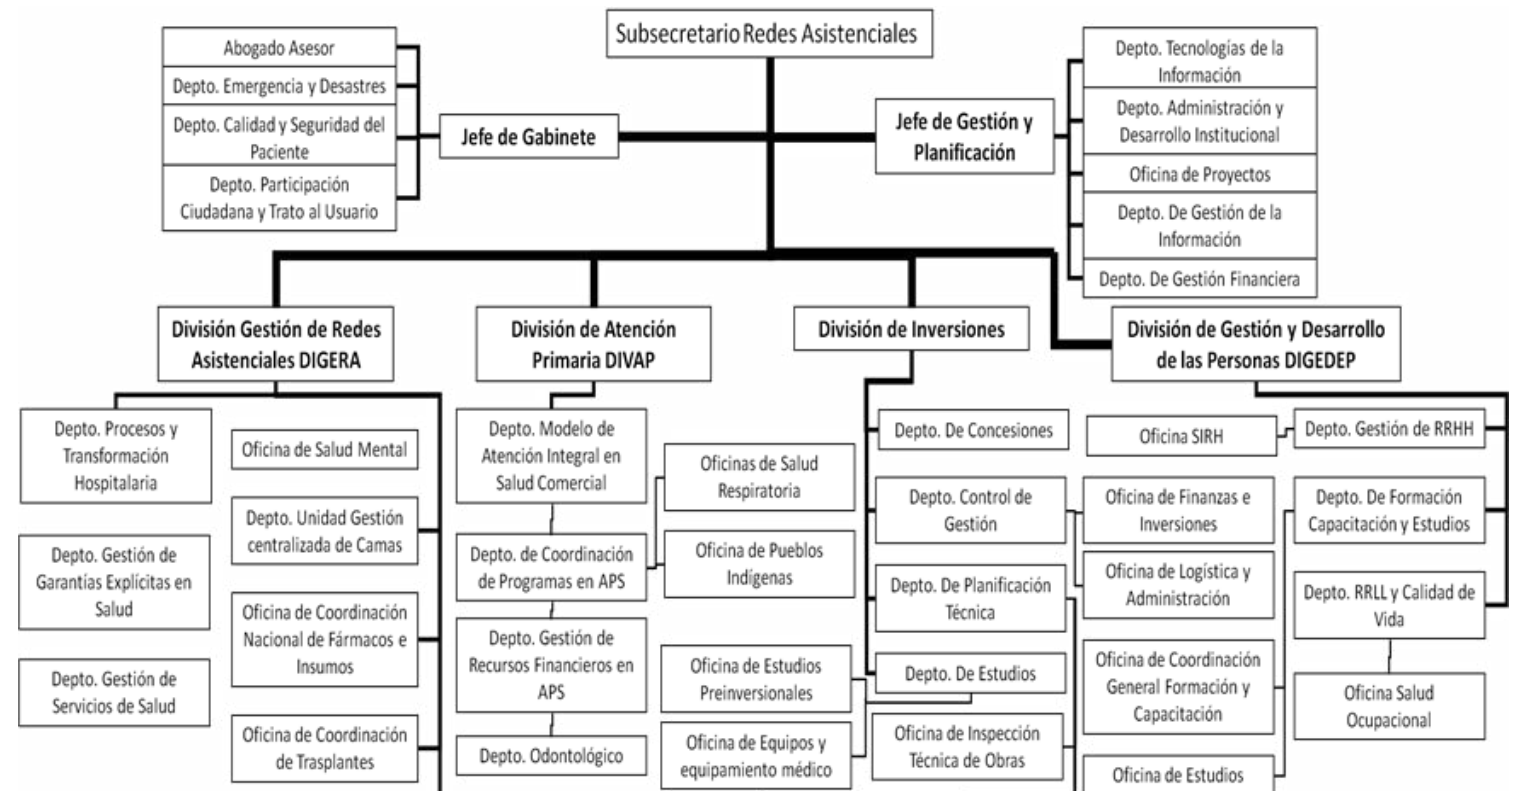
Subsecretario Redes Asistenciales

Abogado Asesor

Depto. Emergencia y Desastres

Depto. Calidad y Seguridad del Paciente

Depto. Participación Ciudadana y Trato al Usuario

Jefe de Gabinete

Jefe de Gestión y Planificación

Depto. Tecnologías de la Información

Depto. Administración y Desarrollo Institucional

Oficina de Proyectos

Depto. De Gestión de la Información

Depto. De Gestión Financiera

División Gestión de Redes Asistenciales DIGERA

Depto. Procesos y Transformación Hospitalaria

Depto. Gestión de Garantías Explícitas en Salud

Depto. Gestión de Servicios de Salud

Oficina de Salud Mental

Depto. Unidad Gestión centralizada de Camas

Oficina de Coordinación Nacional de Fármacos e Insumos

Oficina de Coordinación de Trasplantes

División de Atención Primaria DIVAP

Depto. Modelo de Atención Integral en Salud Comercial

Depto. de Coordinación de Programas en APS

Depto. Gestión de Recursos Financieros en APS

Depto. Odontológico

Oficinas de Salud Respiratoria

Oficina de Pueblos Indígenas

Oficina de Estudios Preinversionales

Oficina de Equipos y equipamiento médico

División de Inversiones

Depto. De Concesiones

Depto. Control de Gestión

Depto. De Planificación Técnica

Depto. De Estudios

Oficina de Inspección Técnica de Obras

División de Gestión y Desarrollo de las Personas DIGEDEP

Oficina SIRH

Depto. Gestión de RRHH

Oficina de Finanzas e Inversiones

Oficina de Logística y Administración

Oficina de Coordinación General Formación y Capacitación

Oficina de Estudios

Depto. De Formación Capacitación y Estudios

Depto. RRLL y Calidad de Vida

Oficina Salud Ocupacional